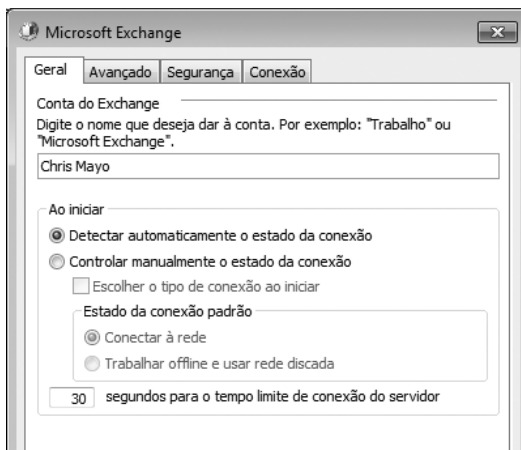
Microsoft Exchange

Geral | Avançado | Segurança | Conexão

Conta do Exchange

Digite o nome que deseja dar à conta. Por exemplo: "Trabalho" ou "Microsoft Exchange".

Chris Mayo

Ao iniciar

Detectar automaticamente o estado da conexão

Controlar manualmente o estado da conexão

Escolher o tipo de conexão ao iniciar

Estado da conexão padrão

Conectar à rede

Trabalhar offline e usar rede discada

30 segundos para o tempo limite de conexão do servidor